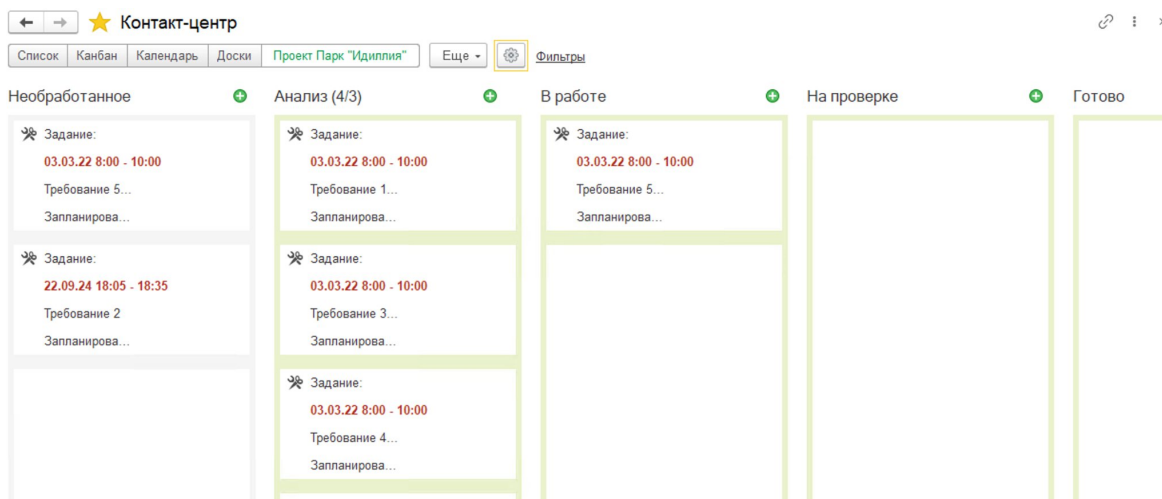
Контакт-центр

Список | Канбан | Календарь | Доски | Проект Парк "Идиллия" | Еще | Фильтры

Необработанное

Задание:
03.03.22 8:00 - 10:00
Требование 5...
Запланирова...

Задание:
22.09.24 18:05 - 18:35
Требование 2
Запланирова...

Анализ (4/3)

Задание:
03.03.22 8:00 - 10:00
Требование 1...
Запланирова...

Задание:
03.03.22 8:00 - 10:00
Требование 3...
Запланирова...

Задание:
03.03.22 8:00 - 10:00
Требование 4...
Запланирова...

В работе

Задание:
03.03.22 8:00 - 10:00
Требование 5...
Запланирова...

На проверке

Готово